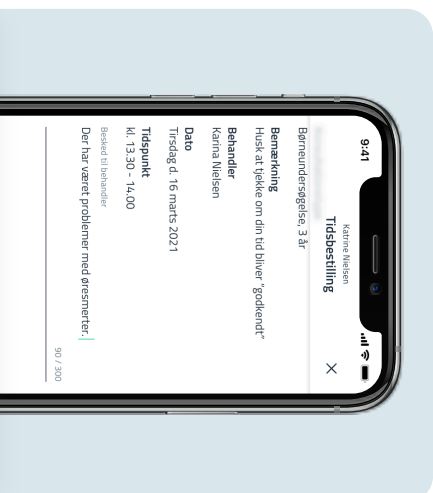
9:41

Katrine Nielsen
Tidsbestilling

×

Børneundersøgelse, 3 år

Bemærkning
Husk at tjekke om din tid bliver "godkendt"

Behandler
Karina Nielsen

Dato
Tirsdag d. 16 marts 2021

Tidspunkt
kl. 13.30 - 14.00

Besked til behandler
Der har været problemer med øresmerter.

90 / 300